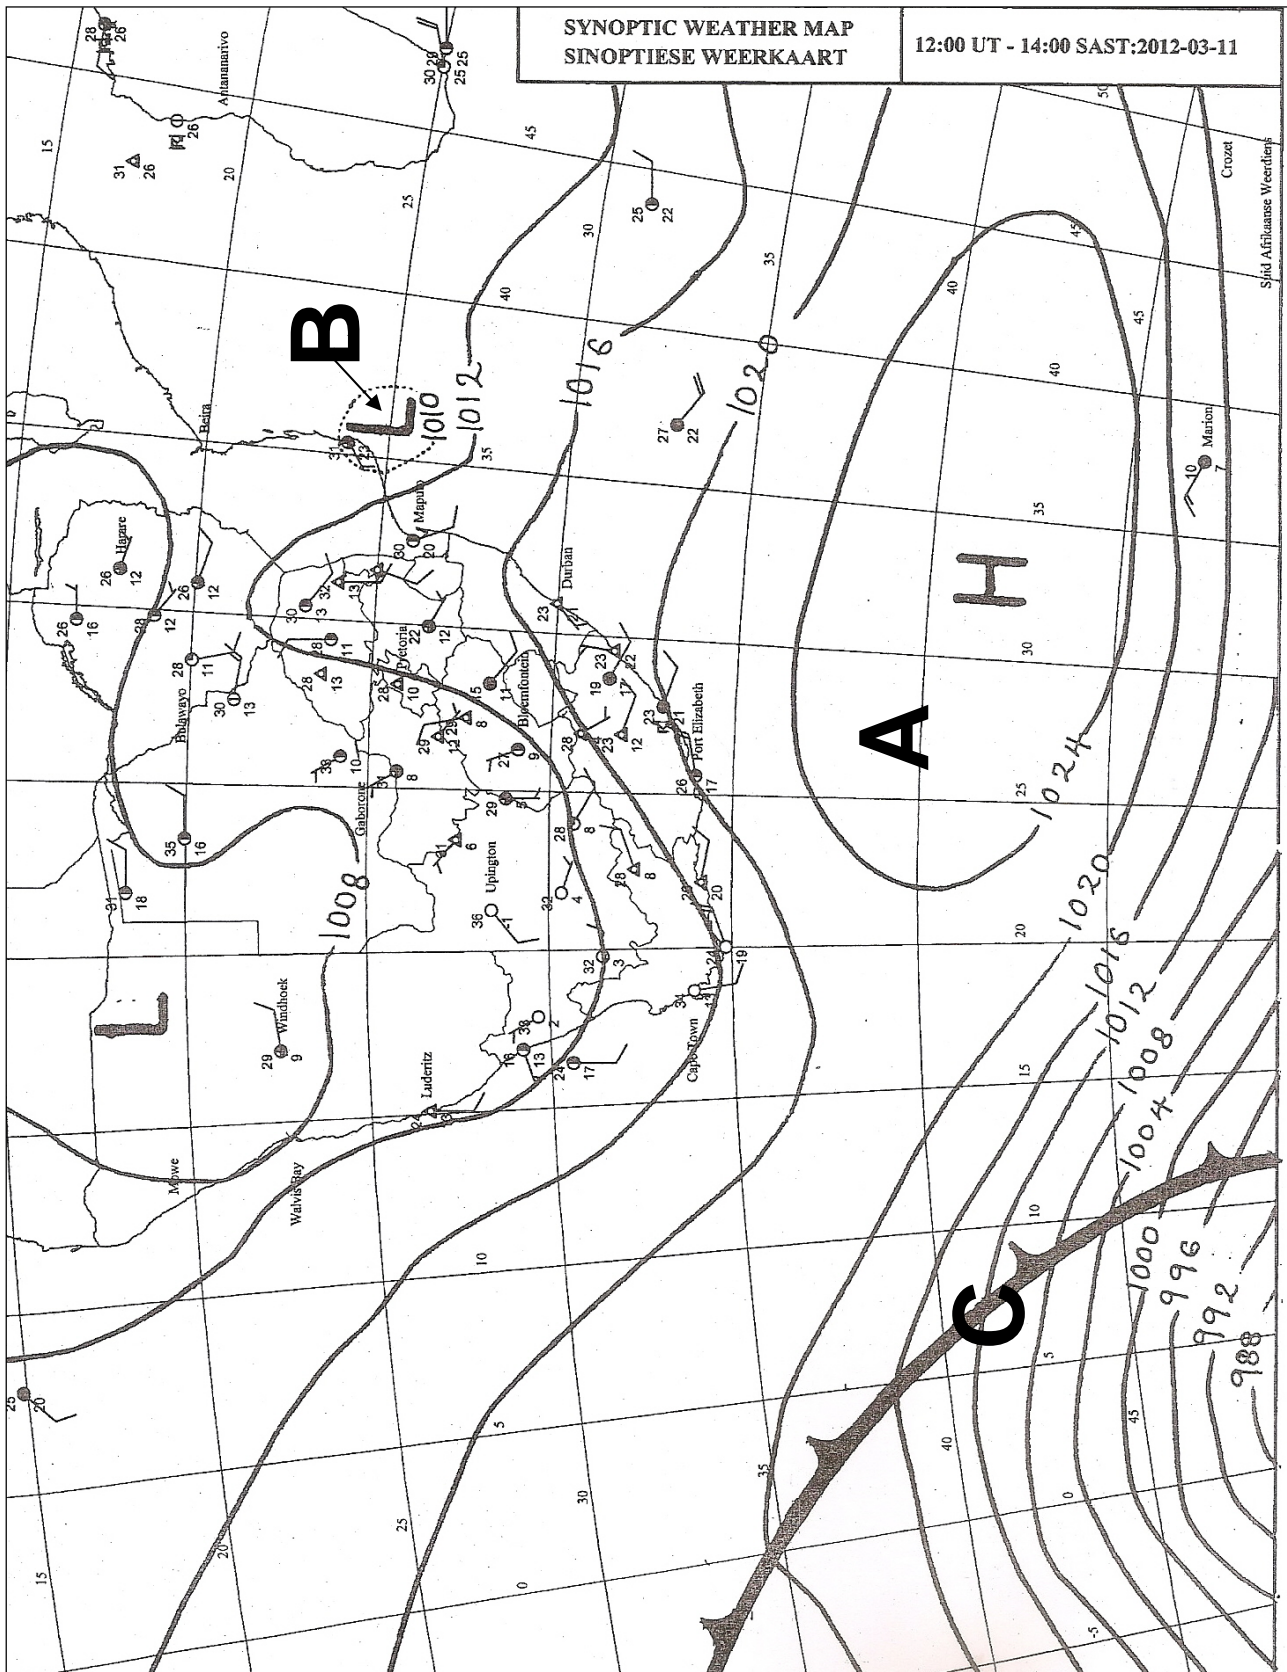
SYNOPTIC WEATHER MAP
SINOPTIESE WEERKAART

12:00 UT - 14:00 SAST:2012-03-11

B

A

C

H

L

L

1008
1010
1012
1016
1020
1024
1020
1016
1012
1008
1004
1000
996
992
988

Antananarivo
Beira
Maputo
Harare
Bulawayo
Gaborone
Pretoria
Bloemfontein
Durban
Port Elizabeth
Upington
Windhoek
Luderitz
Cape Town
Walvis Bay
Mowe
Marion
Crozet
Suid Afrikaanse Weerdiens

15
20
25
30
35
40
45
50
10
5
0
-5